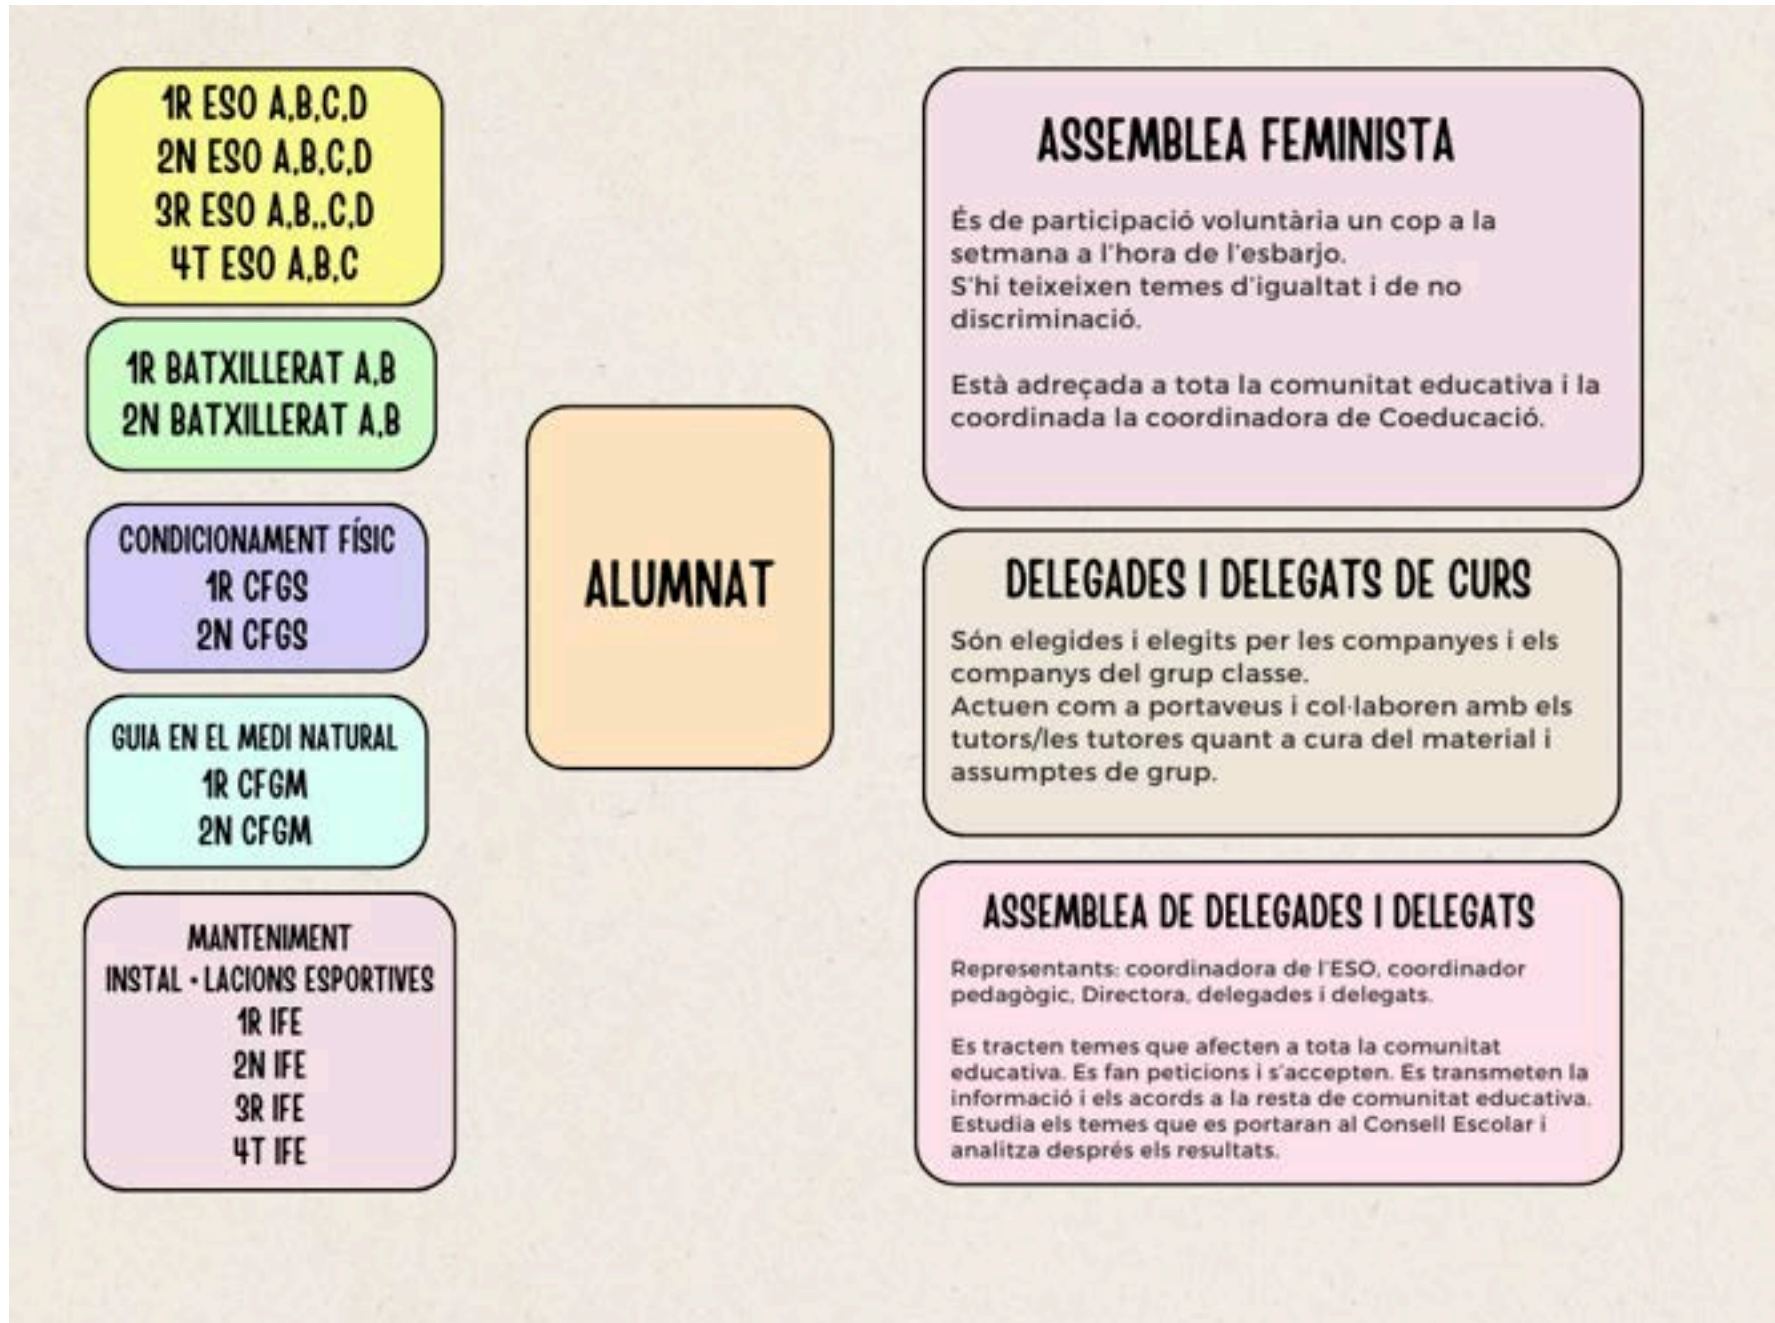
1R ESO A,B,C,D
2N ESO A,B,C,D
3R ESO A,B,,C,D
4T ESO A,B,C

1R BATXILLERAT A,B
2N BATXILLERAT A,B

CONDICIONAMENT FÍSIC
1R CFGS
2N CFGS

GUIA EN EL MEDI NATURAL
1R CFGM
2N CFGM

MANTENIMENT
INSTAL • LACIONS ESPORTIVES
1R IFE
2N IFE
3R IFE
4T IFE

ALUMNAT

ASSEMBLEA FEMINISTA

És de participació voluntària un cop a la setmana a l'hora de l'esbarjo.
S'hi teixeixen temes d'igualtat i de no discriminació.

Està adreçada a tota la comunitat educativa i la coordinada la coordinadora de Coeducació.

DELEGADES I DELEGATS DE CURS

Són elegides i elegits per les companyes i els companys del grup classe.
Actuen com a portaveus i col·laboren amb els tutors/les tutores quant a cura del material i assumptes de grup.

ASSEMBLEA DE DELEGADES I DELEGATS

Representants: coordinadora de l'ESO, coordinador pedagògic, Directora, delegades i delegats.

Es tracten temes que afecten a tota la comunitat educativa. Es fan peticions i s'accepten. Es transmeten la informació i els acords a la resta de comunitat educativa. Estudia els temes que es portaran al Consell Escolar i analitza després els resultats.